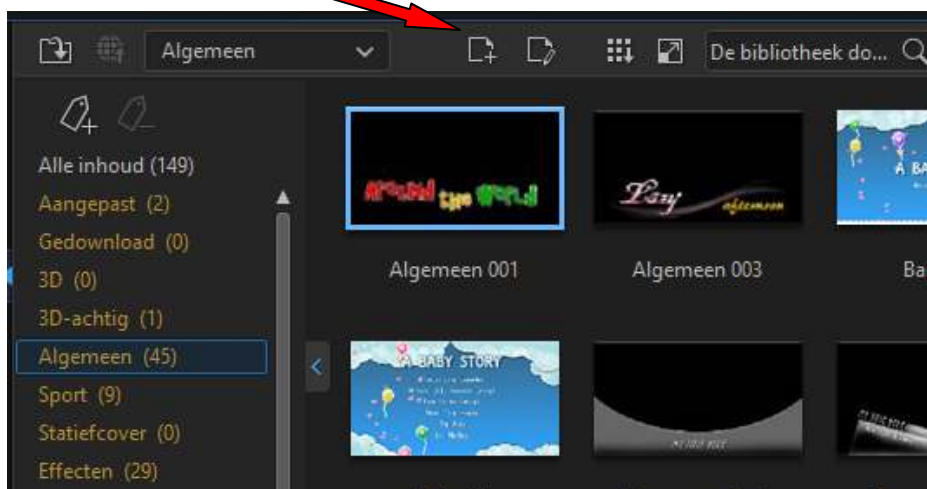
Algemeen

De bibliotheek do...

Alle inhoud (149)
Aangepast (2)
Gedownload (0)
3D (0)
3D-achtig (1)
Algemeen (45)
Sport (9)
Statiefcover (0)
Effecten (29)

Around the World

Algemeen 001

Lazy afternoon

Algemeen 003

A BA

Ba

A BABY STORY